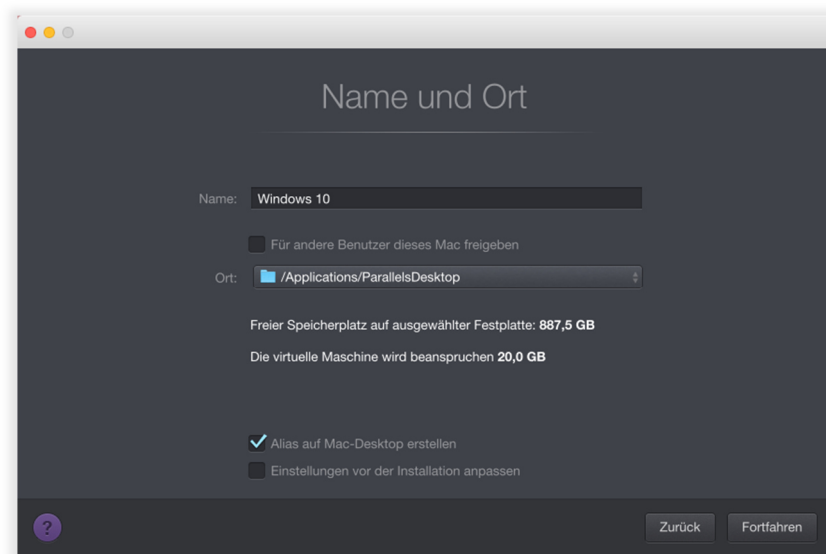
Name und Ort

Name: Windows 10

Für andere Benutzer dieses Mac freigeben

Ort: /Applications/ParallelsDesktop

Freier Speicherplatz auf ausgewählter Festplatte: 887,5 GB

Die virtuelle Maschine wird beanspruchen 20,0 GB

Alias auf Mac-Desktop erstellen

Einstellungen vor der Installation anpassen

?

Zurück

Fortfahren